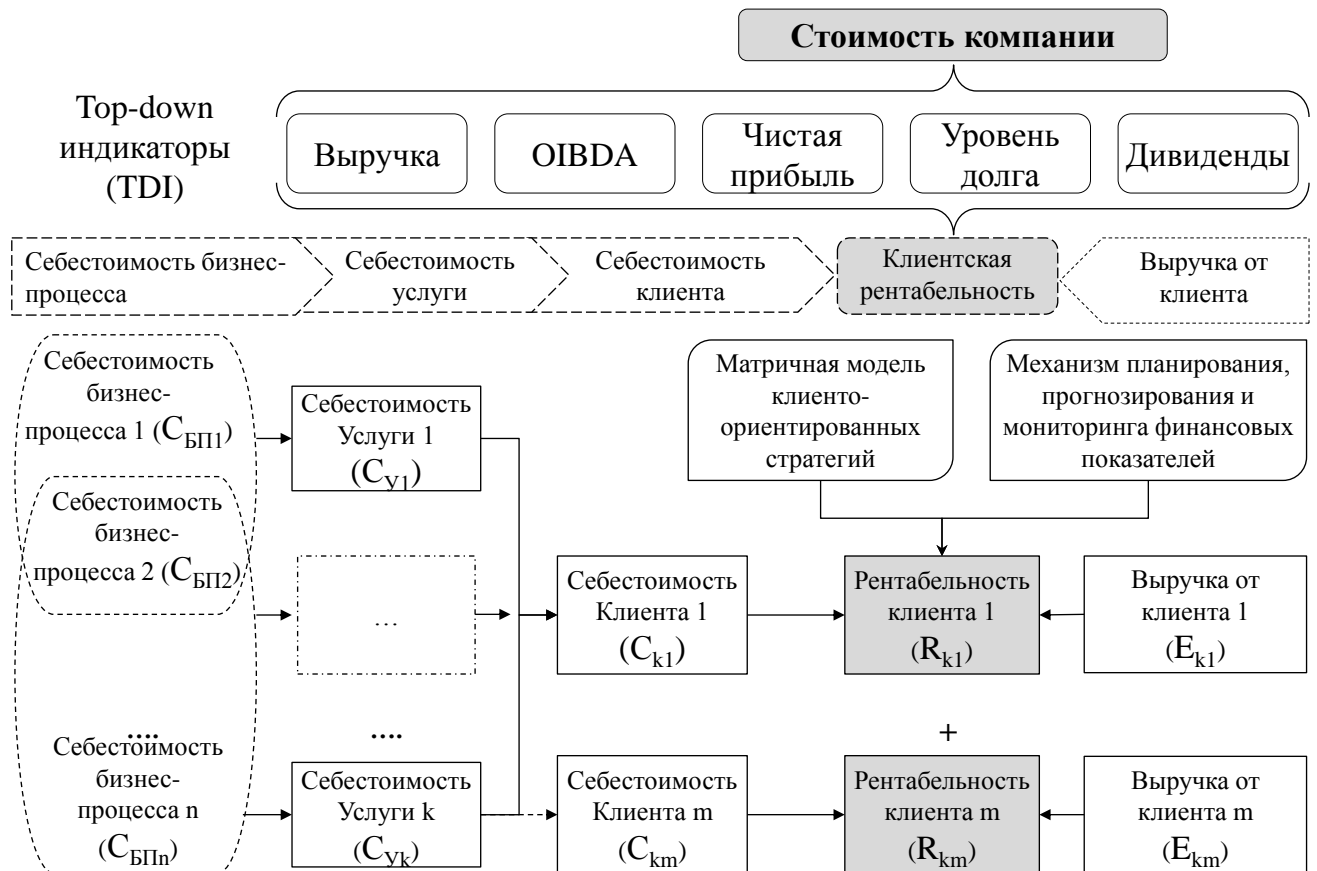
Стоимость компании

Top-down индикаторы (TDI)

Выручка

OIBDA

Чистая прибыль

Уровень долга

Дивиденды

Себестоимость бизнес-процесса

Себестоимость услуги

Себестоимость клиента

Клиентская рентабельность

Выручка от клиента

Себестоимость бизнес-процесса 1 ($C_{БП1}$)

Себестоимость бизнес-процесса 2 ($C_{БП2}$)

....

Себестоимость бизнес-процесса n ($C_{БПn}$)

Себестоимость Услуги 1 ($C_{У1}$)

...

....

Себестоимость Услуги k ($C_{Уk}$)

Матричная модель клиенто-ориентированных стратегий

Механизм планирования, прогнозирования и мониторинга финансовых показателей

Себестоимость Клиента 1 ($C_{k1}$)

Рентабельность клиента 1 ($R_{k1}$)

Выручка от клиента 1 ($E_{k1}$)

+

Себестоимость Клиента m ($C_{km}$)

Рентабельность клиента m ($R_{km}$)

Выручка от клиента m ($E_{km}$)